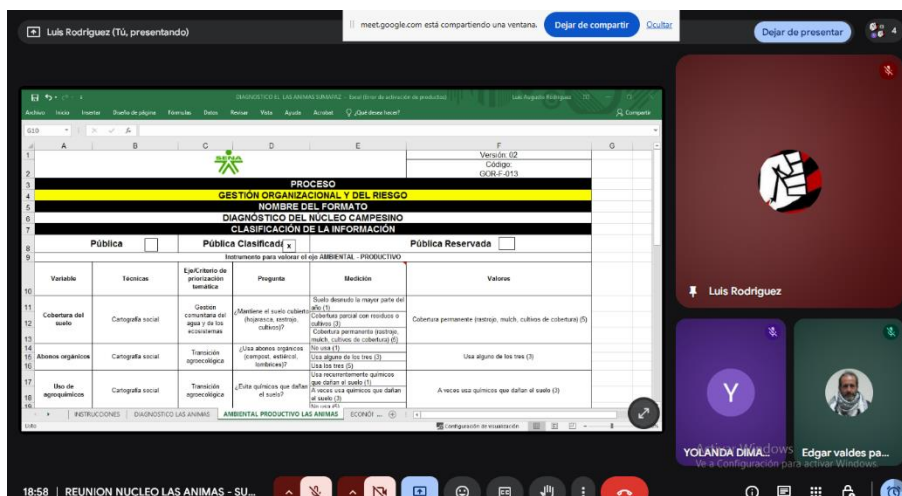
Luis Rodriguez (Tú, presentando)

meet.google.com está compartiendo una ventana. Dejar de compartir Ocultar

Dejar de presentar 4

DIAGNOSTICO EL LAS ANIMAS SUMAPAZ - Excel (Error de activación de productos) Luis Augusto Rodriguez

Archivo Inicio Insertar Diseño de página Fórmulas Datos Revisar Vista Ayuda Acrobat ¿Qué desea hacer? Compartir

G10

| | A | B | C | D | E | F | G |
|---|---|---|---|---|---|---|---|
| 1 | | | | | | Versión: 02 | |
| 2 | | | SENA | | | Código: GOR-F-013 | |
| 3 | PROCESO | | | | | | |
| 4 | GESTIÓN ORGANIZACIONAL Y DEL RIESGO | | | | | | |
| 5 | NOMBRE DEL FORMATO | | | | | | |
| 6 | DIAGNÓSTICO DEL NÚCLEO CAMPESINO | | | | | | |
| 7 | CLASIFICACIÓN DE LA INFORMACIÓN | | | | | | |
| 8 | Pública | | Pública Clasificada x | | | Pública Reservada | |
| 9 | Instrumento para valorar el eje AMBIENTAL - PRODUCTIVO | | | | | | |
| 10 | Variable | Técnicas | Eje/Criterio de priorización temática | Pregunta | Medición | Valores | |
| 11-13 | Cobertura del suelo | Cartografía social | Gestión comunitaria del agua y de los ecosistemas | ¿Mantiene el suelo cubierto (hojarasca, rastrojo, cultivos)? | Suelo desnudo la mayor parte del año (1) Cobertura parcial con residuos o cultivos (3) Cobertura permanente (rastrojo, mulch, cultivos de cobertura) (5) | Cobertura permanente (rastrojo, mulch, cultivos de cobertura) (5) | |
| 14-16 | Abonos orgánicos | Cartografía social | Transición agroecológica | ¿Usa abonos orgánicos (compost, estiércol, lombrices)? | No usa (1) Usa alguno de los tres (3) Usa los tres (5) | Usa alguno de los tres (3) | |
| 17-18 | Uso de agroquímicos | Cartografía social | Transición agroecológica | ¿Evita químicos que dañan el suelo? | Usa recurrentemente químicos que dañan el suelo (1) A veces usa químicos que dañan el suelo (3) No usa (5) | A veces usa químicos que dañan el suelo (3) | |

INSTRUCCIONES DIAGNOSTICO LAS ANIMAS AMBIENTAL PRODUCTIVO LAS ANIMAS ECONÓ ...

Configuración de visualización

Luis Rodriguez

Y

YOLANDA DIMAL...

Edgar valdes pa...

Activar Windows
Ve a Configuración para activar Windows.

18:58 | REUNION NUCLEO LAS ANIMAS - SU...